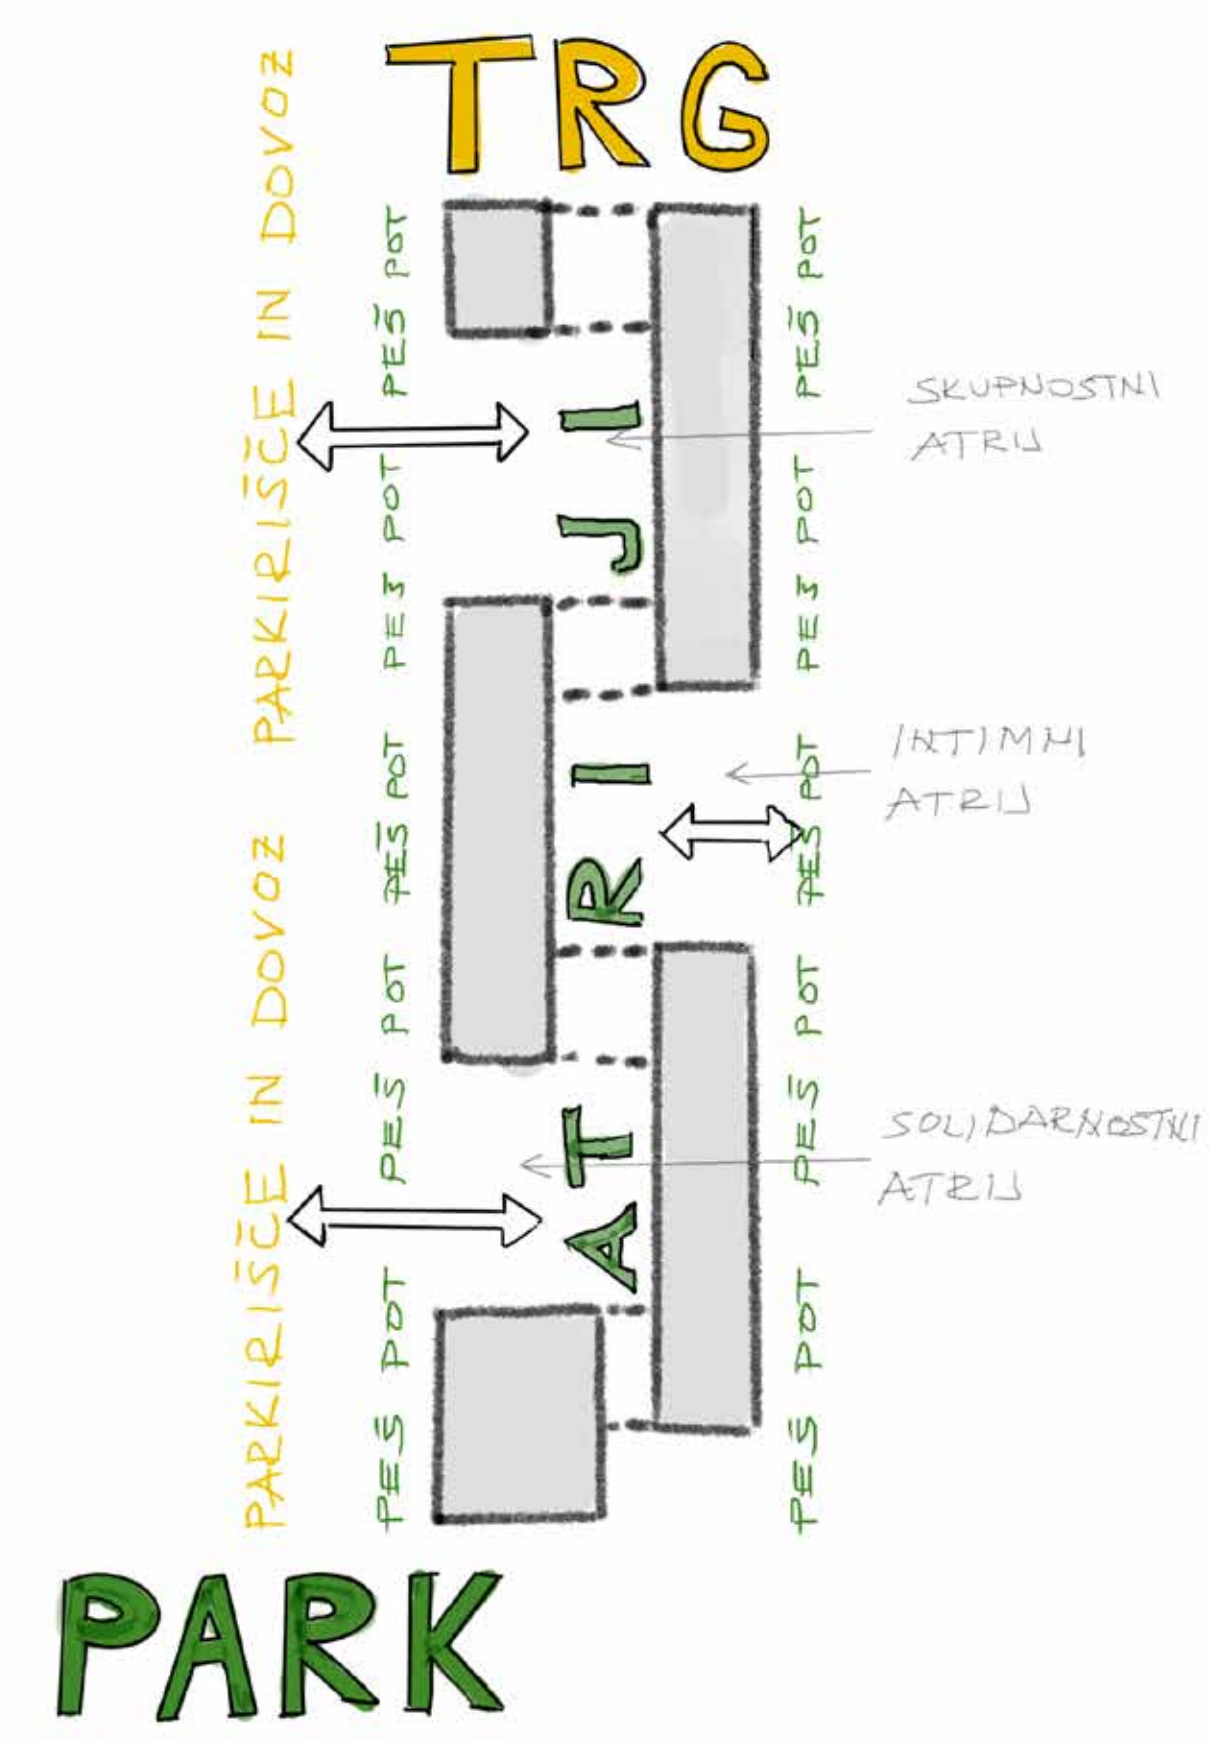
TRG

PARKIRIŠČE IN DOVOZ

PARKIRIŠČE IN DOVOZ

PEŠ POT
PEŠ POT
PEŠ POT
PEŠ POT
PEŠ POT
PEŠ POT
PEŠ POT

ATRIJI

PEŠ POT
PEŠ POT
PEŠ POT
PEŠ POT
PEŠ POT
PEŠ POT
PEŠ POT

SKUPNOSTNI ATRIJ

INTIMNI ATRIJ

SOLIDARNOSTNI ATRIJ

PARK